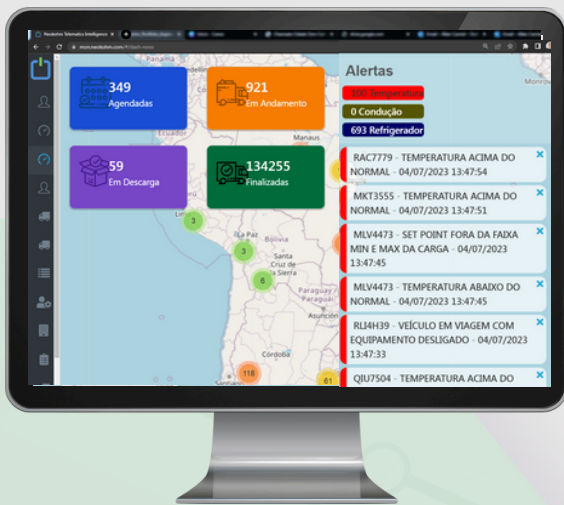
Neokohm Telematics Intelligence

349
Agendadas

921
Em Andamento

59
Em Descarga

134255
Finalizadas

Alertas
300 Temperatura
0 Condução
693 Refrigerador

RAC7779 - TEMPERATURA ACIMA DO NORMAL - 04/07/2023 13:47:54

MKT3555 - TEMPERATURA ACIMA DO NORMAL - 04/07/2023 13:47:51

MLV4473 - SET POINT FORA DA FAIXA MIN E MAX DA CARGA - 04/07/2023 13:47:45

MLV4473 - TEMPERATURA ABAIXO DO NORMAL - 04/07/2023 13:47:45

RLI4H39 - VEÍCULO EM VIAGEM COM EQUIPAMENTO DESLIGADO - 04/07/2023 13:47:33

QIU7504 - TEMPERATURA ACIMA DO

Manaus
La Paz
Bolivia
Santa Cruz de la Sierra
Paraguay
Asunción
Córdoba
3
3
6
118
61